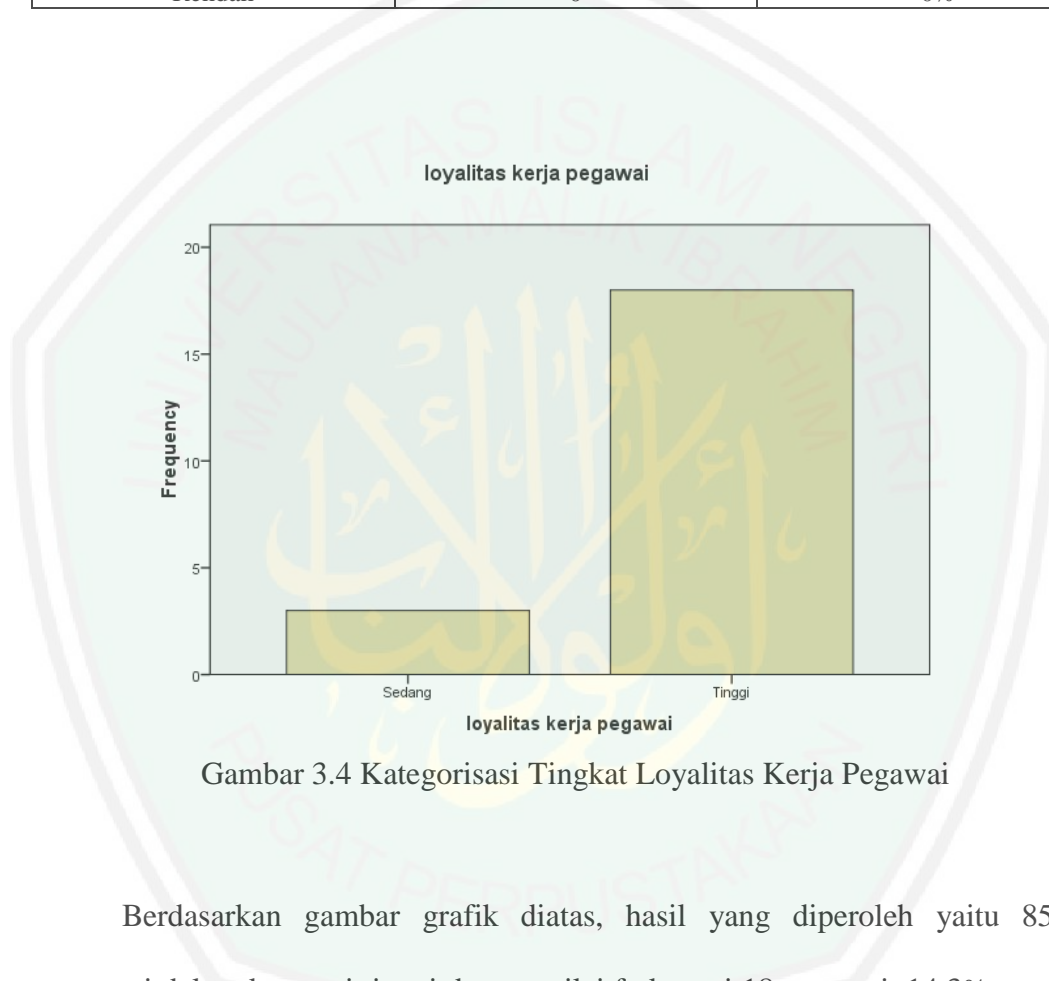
Rendah | 0 | 0%

UNIVERSITAS ISLAM NEGERI MAULANA MALIK IBRAHIM

PUSAT PERPUSTAKAAN

loyalitas kerja pegawai

20
15
10
5
0

Frequency

Sedang
Tinggi

loyalitas kerja pegawai

Gambar 3.4 Kategorisasi Tingkat Loyalitas Kerja Pegawai

Berdasarkan gambar grafik diatas, hasil yang diperoleh yaitu 85 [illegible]